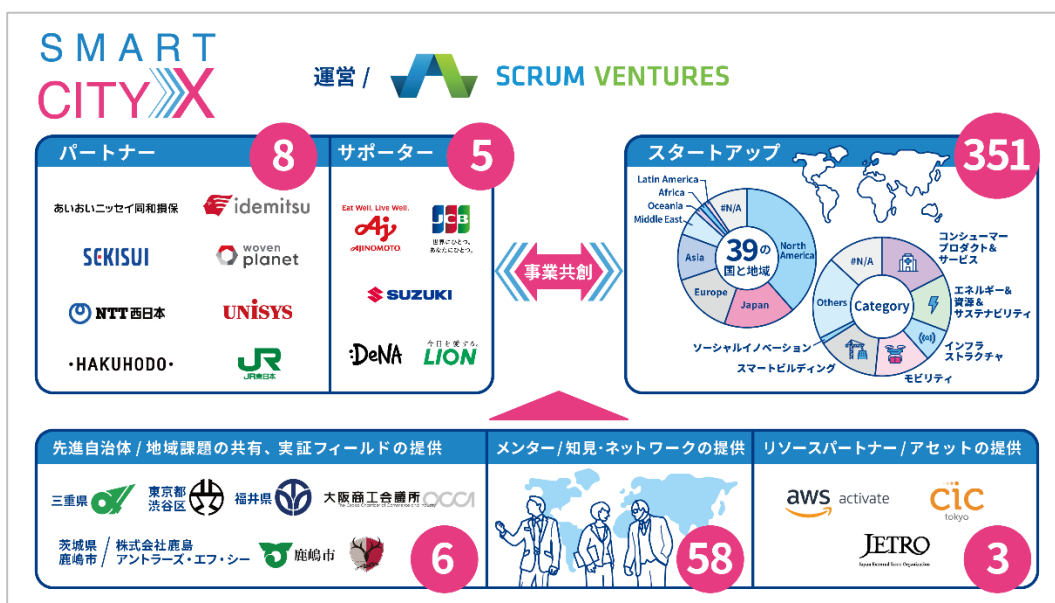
SMART CITY X

運営 / SCRUM VENTURES

パートナー 8

あいおいニッセイ同和損保

idemitsu

SEKISUI

woven planet

NTT西日本

UNISYS

HAKUHODO

JR東日本

サポーター 5

Eat Well, Live Well. AJINOMOTO

JCB 世界にひとつ。あなたにひとつ。

SUZUKI

DeNA

今日を愛する。LION

事業共創

スタートアップ 351

Latin America
Africa
Oceania
Middle East
#N/A
Asia
39の国と地域
North America
Europe
Japan

#N/A
Others
Category
コンシューマープロダクト＆サービス
エネルギー＆資源＆サステナビリティ
インフラストラクチャ
モビリティ
スマートビルディング
ソーシャルイノベーション

先進自治体 / 地域課題の共有、実証フィールドの提供

三重県
東京都渋谷区
福井県
大阪商工会議所 OCCI
茨城県鹿嶋市 / 株式会社鹿島アントラーズ・エフ・シー
鹿嶋市
6

メンター/知見・ネットワークの提供

58

リソースパートナー / アセットの提供

aws activate

cic tokyo

JETRO

3